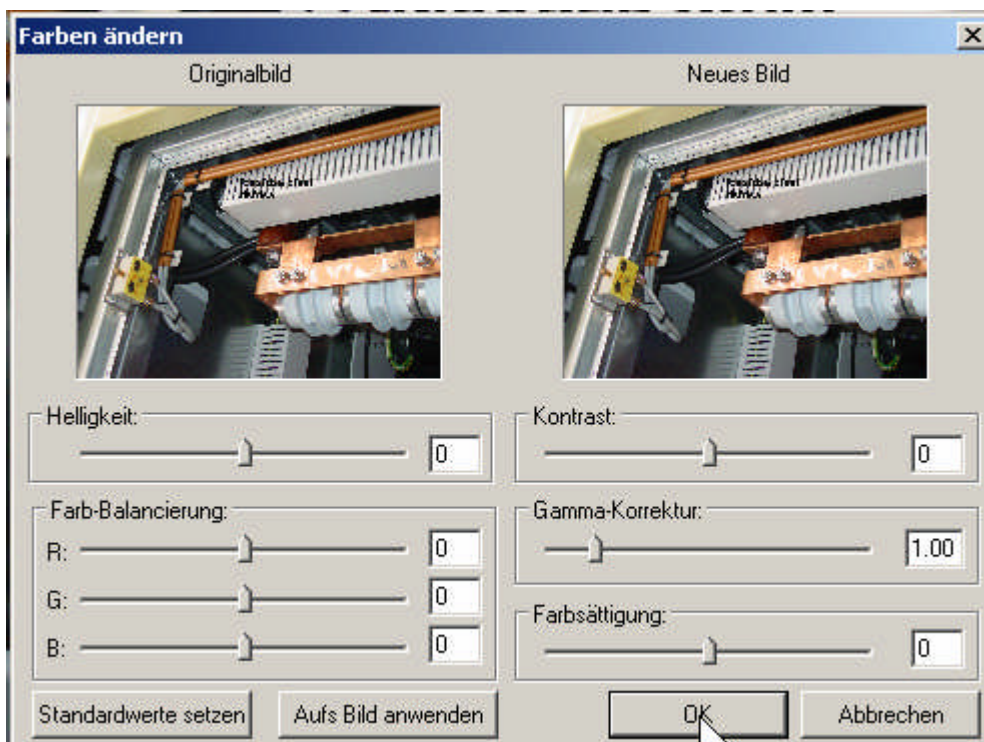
Farben ändern

Originalbild

Neues Bild

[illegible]

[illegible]

Helligkeit:
0

Kontrast:
0

Farb-Balancierung:
R:
0
G:
0
B:
0

Gamma-Korrektur:
1.00

Farbsättigung:
0

Standardwerte setzen
Aufs Bild anwenden
OK
Abbrechen